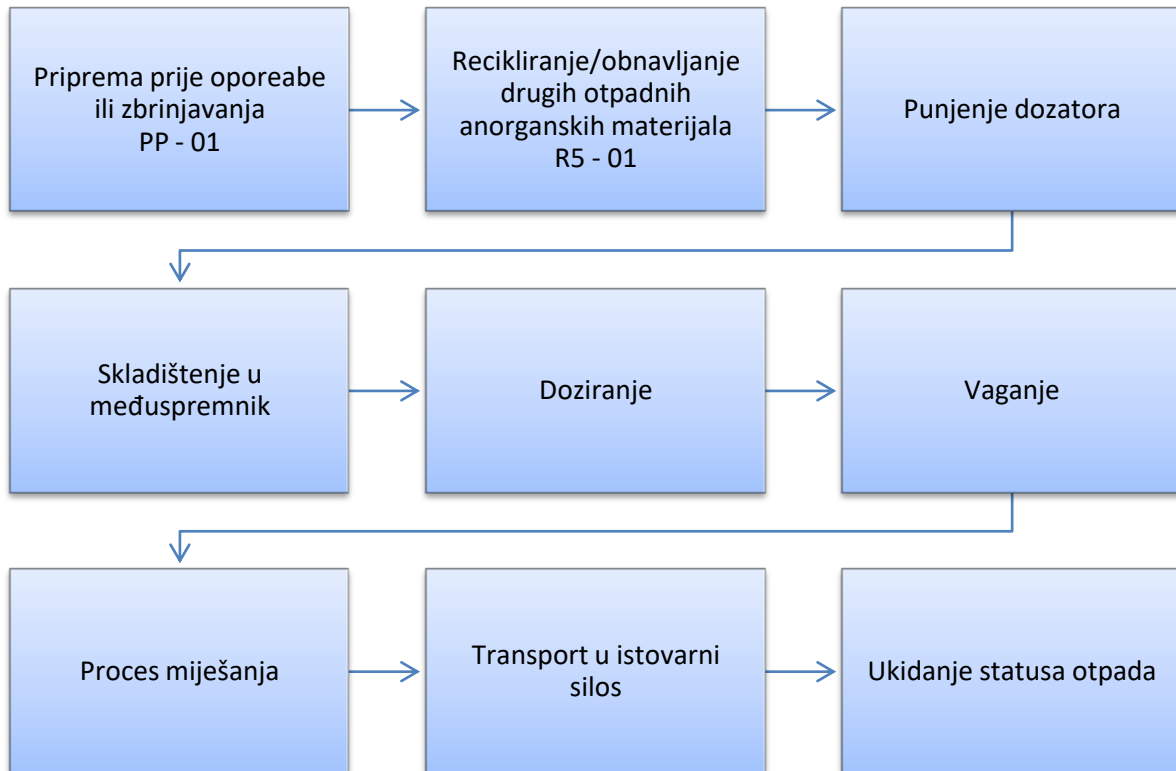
Priprema prije oporeabe ili zbrinjavanja
PP - 01

Recikliranje/obnavljanje drugih otpadnih anorganskih materijala
R5 - 01

Punjenje dozatora

Skladištenje u međuspremnik

Doziranje

Vaganje

Proces miješanja

Transport u istovarni silos

Ukidanje statusa otpada